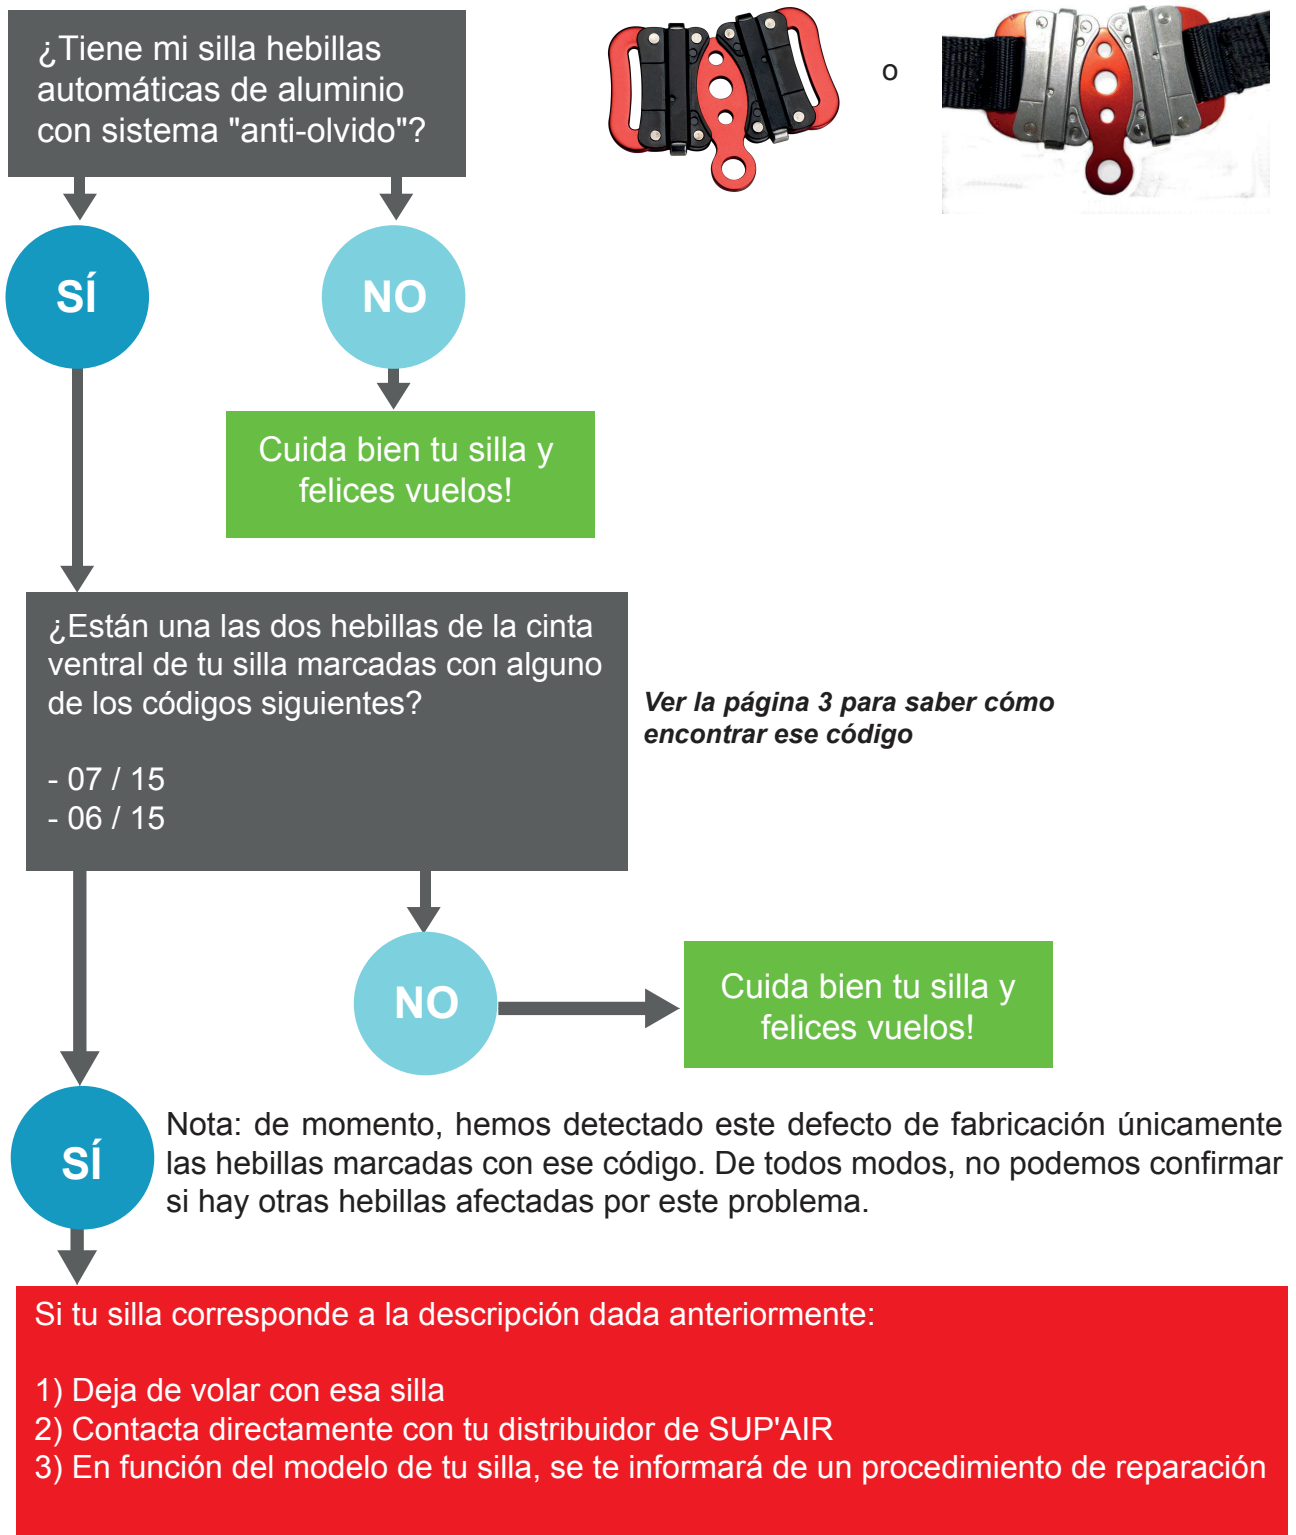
¿Tiene mi silla hebillas automáticas de aluminio con sistema "anti-olvido"?

o

SÍ

NO

Cuida bien tu silla y felices vuelos!

¿Están una las dos hebillas de la cinta ventral de tu silla marcadas con alguno de los códigos siguientes?

- 07 / 15
- 06 / 15

*Ver la página 3 para saber cómo encontrar ese código*

NO

Cuida bien tu silla y felices vuelos!

SÍ

Nota: de momento, hemos detectado este defecto de fabricación únicamente las hebillas marcadas con ese código. De todos modos, no podemos confirmar si hay otras hebillas afectadas por este problema.

Si tu silla corresponde a la descripción dada anteriormente:

1) Deja de volar con esa silla
2) Contacta directamente con tu distribuidor de SUP'AIR
3) En función del modelo de tu silla, se te informará de un procedimiento de reparación